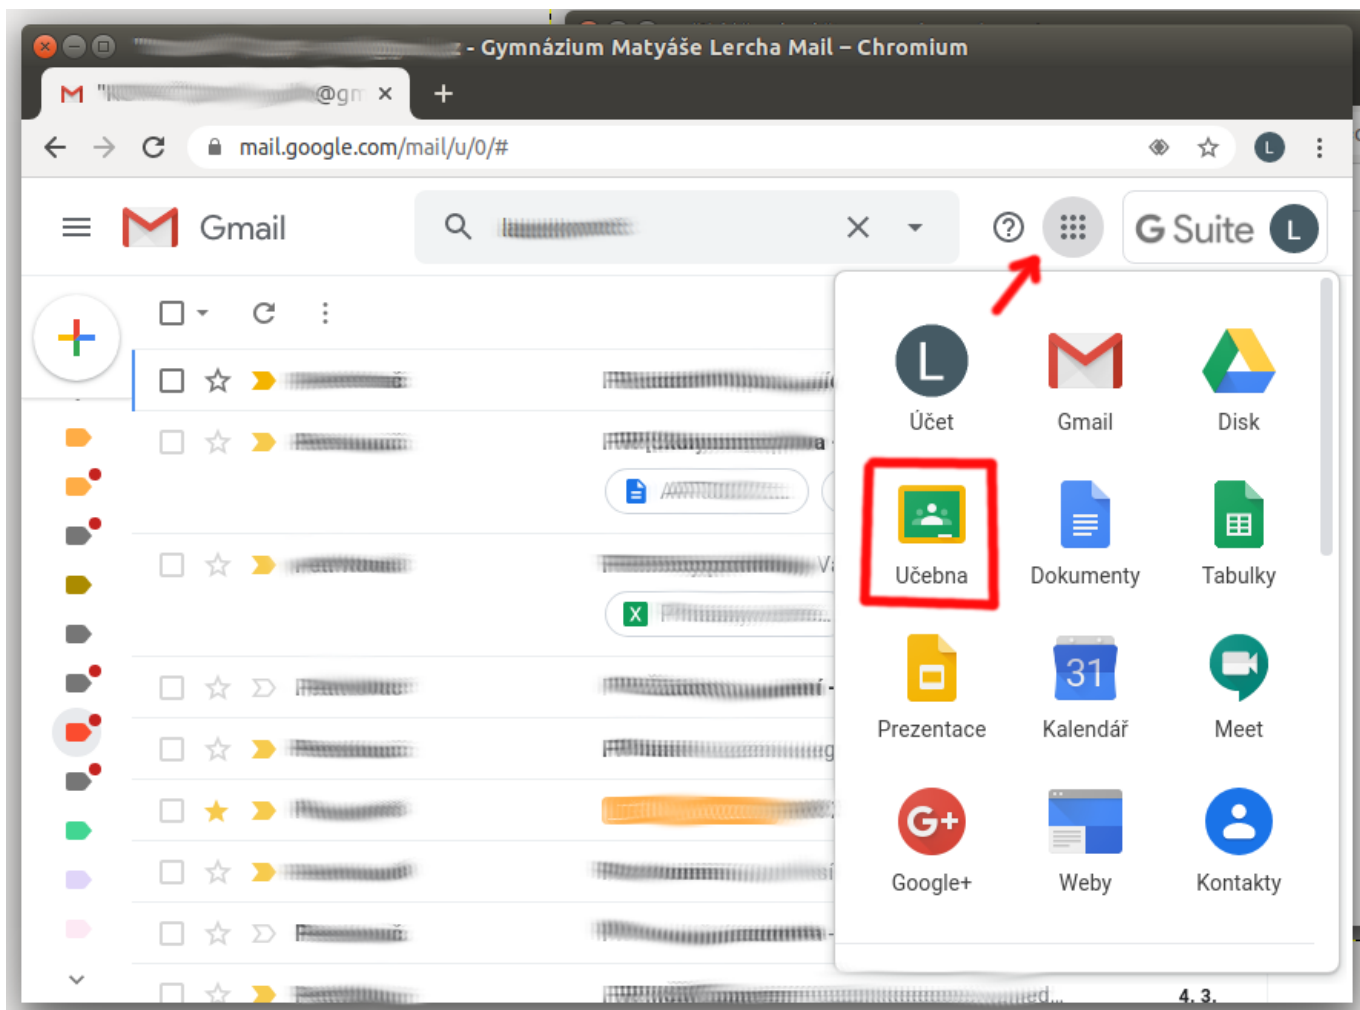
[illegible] - Gymnázium Matyáše Lercha Mail – Chromium

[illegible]@gm ×

+

mail.google.com/mail/u/0/#

L

Gmail

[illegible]

G Suite L

L
Účet

Gmail

Disk

Učebna

Dokumenty

Tabulky

Prezentace

31
Kalendář

Meet

Google+

Weby

Kontakty

4. 3.